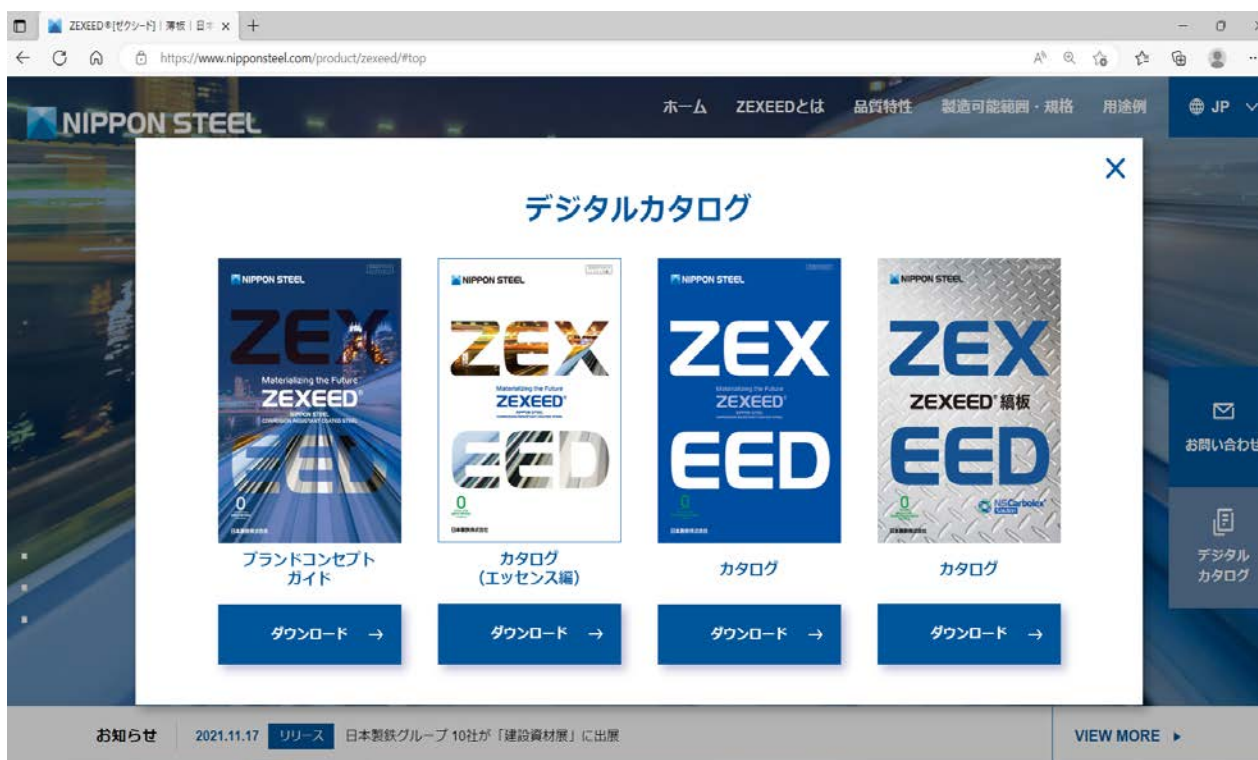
ZEXEED®[ゼクシード] | 薄板 | 日本 ×
+
https://www.nipponsteel.com/product/zexeed/#top

NIPPON STEEL
ホーム ZEXEEDとは 品質特性 製造可能範囲・規格 用途例 JP

×

デジタルカタログ

NIPPON STEEL
ZEX
Materializing the Future
ZEXEED®
NIPPON STEEL
CORROSION RESISTANT COATED STEEL
EED
0
日本製鉄株式会社
ブランドコンセプト
ガイド
ダウンロード →

NIPPON STEEL
ZEX
Materializing the Future
ZEXEED®
EED
0
日本製鉄株式会社
カタログ
(エッセンス編)
ダウンロード →

NIPPON STEEL
ZEX
Materializing the Future
ZEXEED®
EED
0
日本製鉄株式会社
カタログ
ダウンロード →

NIPPON STEEL
ZEX
ZEXEED®縞板
EED
0
NSCarbolex Solution
日本製鉄株式会社
カタログ
ダウンロード →

お問い合わせ
デジタル
カタログ

お知らせ 2021.11.17 リリース 日本製鉄グループ 10社が「建設資材展」に出展
VIEW MORE ▸